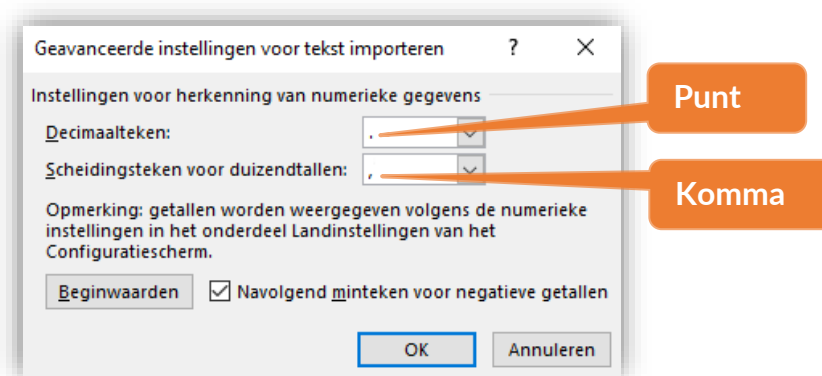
Geavanceerde instellingen voor tekst importeren ? ×

Instellingen voor herkenning van numerieke gegevens

Decimaalteken: .

Scheidingsteken voor duizendtallen: ,

Punt

Komma

Opmerking: getallen worden weergegeven volgens de numerieke instellingen in het onderdeel Landinstellingen van het Configuratiescherm.

Beginwaarden

☑ Navolgend minteken voor negatieve getallen

OK

Annuleren